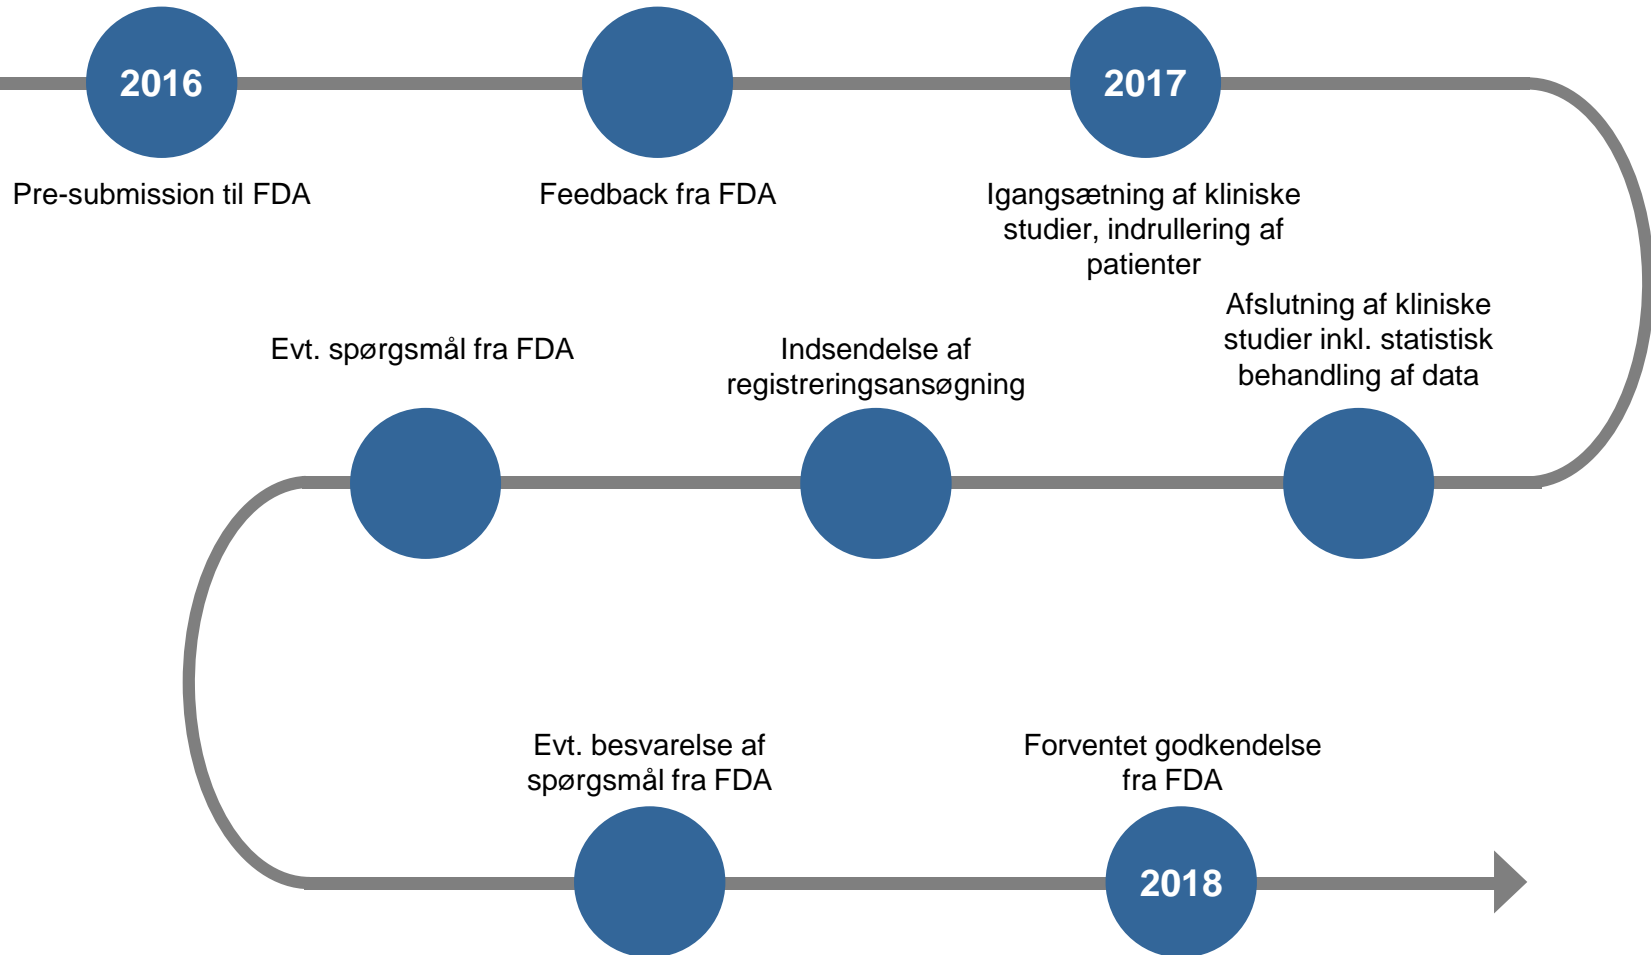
2016

Pre-submission til FDA

Feedback fra FDA

2017

Igangsætning af kliniske studier, indrullering af patienter

Afslutning af kliniske studier inkl. statistisk behandling af data

Indsendelse af registreringsansøgning

Evt. spørgsmål fra FDA

Evt. besvarelse af spørgsmål fra FDA

Forventet godkendelse fra FDA

2018